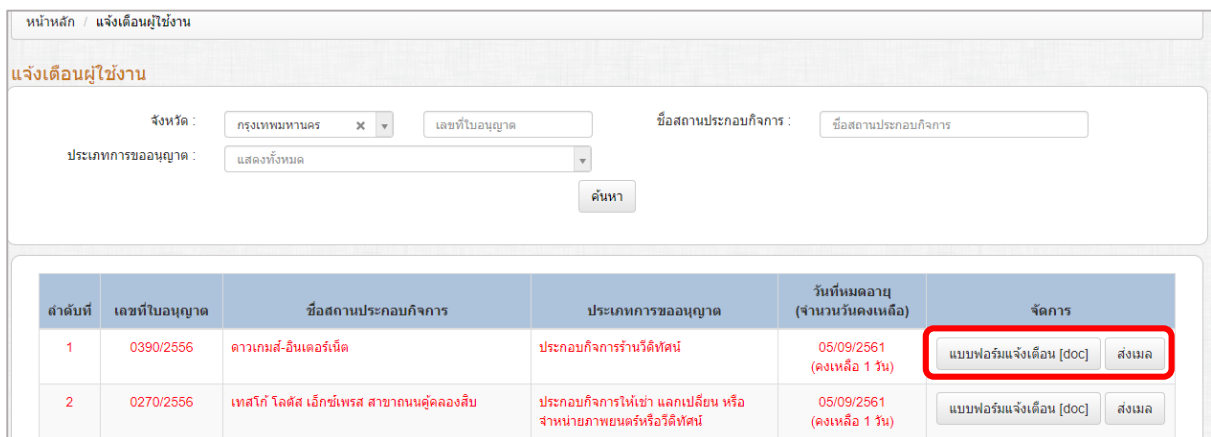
หน้าหลัก / แจ้งเตือนผู้ใช้งาน

แจ้งเตือนผู้ใช้งาน

จังหวัด : กรุงเทพมหานคร × เลขที่ใบอนุญาต ชื่อสถานประกอบกิจการ : ชื่อสถานประกอบกิจการ

ประเภทการขออนุญาต : แสดงทั้งหมด

ค้นหา

| ลำดับที่ | เลขที่ใบอนุญาต | ชื่อสถานประกอบกิจการ | ประเภทการขออนุญาต | วันที่หมดอายุ (จำนวนวันคงเหลือ) | จัดการ |
|---|---|---|---|---|---|
| 1 | 0390/2556 | ดาวเกมส์-อินเตอร์เน็ต | ประกอบกิจการร้านวีดิทัศน์ | 05/09/2561 (คงเหลือ 1 วัน) | แบบฟอร์มแจ้งเตือน [doc] ส่งเมล |
| 2 | 0270/2556 | เทสโก้ โลตัส เอ็กซ์เพรส สาขาถนนคู้คลองสิบ | ประกอบกิจการให้เช่า แลกเปลี่ยน หรือจำหน่ายภาพยนตร์หรือวีดิทัศน์ | 05/09/2561 (คงเหลือ 1 วัน) | แบบฟอร์มแจ้งเตือน [doc] ส่งเมล |